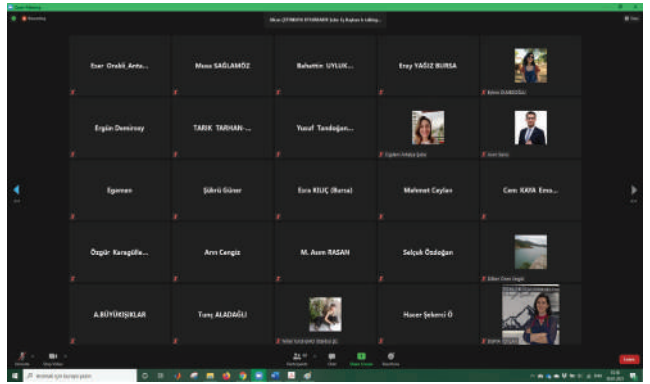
Zoom Meeting

Recording

Ulcan ÇETİNKAYA SİVAS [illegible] konuşuyor...

Eser Orakli_Ante...

Musa SAĞLAMÖZ

Bahattin UYLUK...

Eray YAĞIZ BURSA

Ayben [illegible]

Ergün Demirsoy

TARIK TARHAN-...

Yusuf Tandoğan...

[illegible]

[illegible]

Egemen

Şükrü Güner

Esra KILIÇ (Bursa)

Mehmet Ceylan

Cem KAYA Emo...

Özgür Karagülle...

Arın Cengiz

M. Azım RASAN

Selçuk Özdoğan

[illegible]

A.BÜYÜKIŞIKLAR

Tunç ALADAĞLI

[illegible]

Hacer Şekerci Ö

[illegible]

Unmute

Stop Video

Participants

Chat

Share Screen

Reactions

Leave

Aramak için buraya yazın